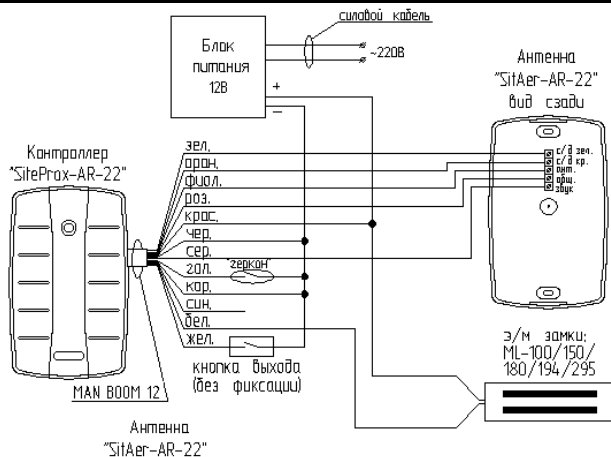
силовой кабель
Блок питания 12В
~220В
+
–
Антенна "SitAer-AR-22" вид сзади
с/д зел.
с/д кр.
ант.
общ.
звук
Контроллер "SiteProx-AR-22"
зел.
оран.
фиол.
роз.
крас.
чер.
сер.
гол.
"геркон"
кор.
син.
бел.
жел.
кнопка выхода (без фиксации)
э/м замки: ML-100/150/180/194/295
MAN BOOM 12
Антенна "SitAer-AR-22"